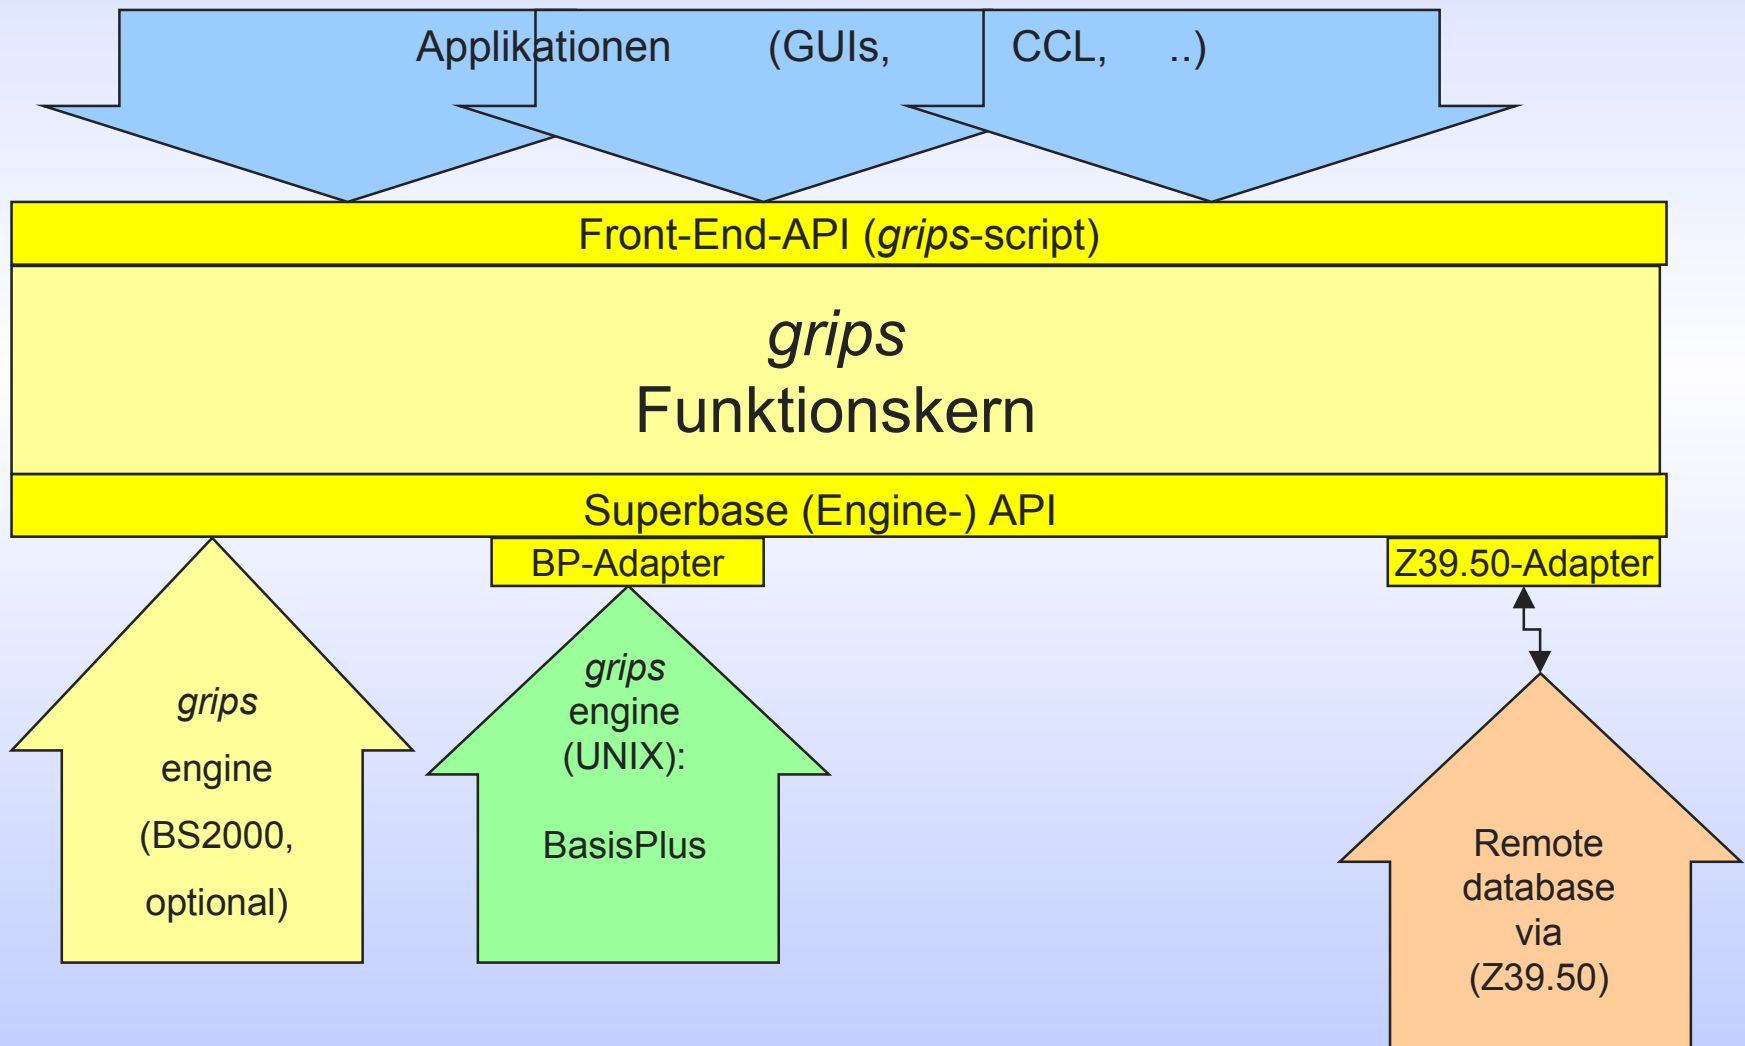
Applikationen (GUIs, CCL, ..)

Front-End-API (*grips*-script)

*grips*
Funktionskern

Superbase (Engine-) API

BP-Adapter

Z39.50-Adapter

*grips* engine (BS2000, optional)

*grips* engine (UNIX): BasisPlus

Remote database via (Z39.50)